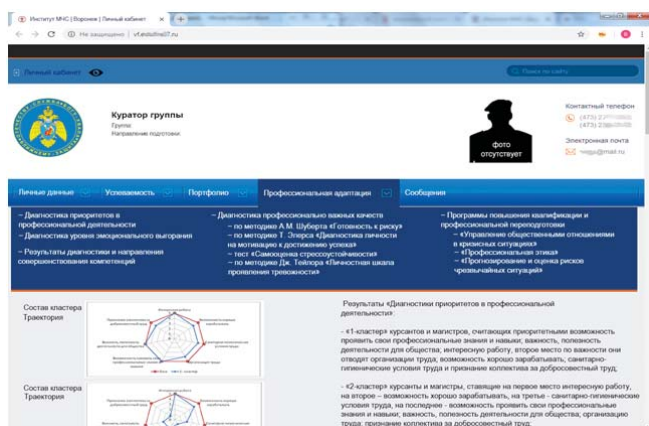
Институт МЧС | Воронеж | Личный кабинет ×

Не защищено | vf.edufire37.ru

Личный кабинет

Поиск по сайту

Куратор группы
Группа:
Направление подготовки

фото отсутствует

Контактный телефон
(473) 2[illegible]
(473) 2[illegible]

Электронная почта
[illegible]@mail.ru

Личные данные | Успеваемость | Портфолио | Профессиональная адаптация | Сообщения

– Диагностика приоритетов в профессиональной деятельности
– Диагностика уровня эмоционального выгорания
– Результаты диагностики и направления совершенствования компетенций

– Диагностика профессионально важных качеств
– по методике А.М. Шуберта «Готовность к риску»
– по методике Т. Элерса «Диагностика личности на мотивацию к достижению успеха»
– тест «Самооценка стрессоустойчивости»
– по методике Дж. Тейлора «Личностная шкала проявления тревожности»

– Программы повышения квалификации и профессиональной переподготовки
– «Управление общественными отношениями в кризисных ситуациях»
– «Профессиональная этика»
– «Прогнозирование и оценка рисков чрезвычайных ситуаций»

Состав кластера Траектория

Состав кластера Траектория

Результаты «Диагностики приоритетов в профессиональной деятельности»:

- «1-кластер» курсантов и магистров, считающих приоритетными возможность проявить свои профессиональные знания и навыки; важность, полезность деятельности для общества; интересную работу, второе место по важности они отводят организации труда; возможность хорошо зарабатывать; санитарно-гигиенические условия труда и признание коллектива за добросовестный труд;

- «2-кластер» курсанты и магистры, ставящие на первое место интересную работу, на второе – возможность хорошо зарабатывать, на третье - санитарно-гигиенические условия труда, на последнее - возможность проявить свои профессиональные знания и навыки; важность, полезность деятельности для общества; организацию труда; признание коллектива за добросовестный труд;